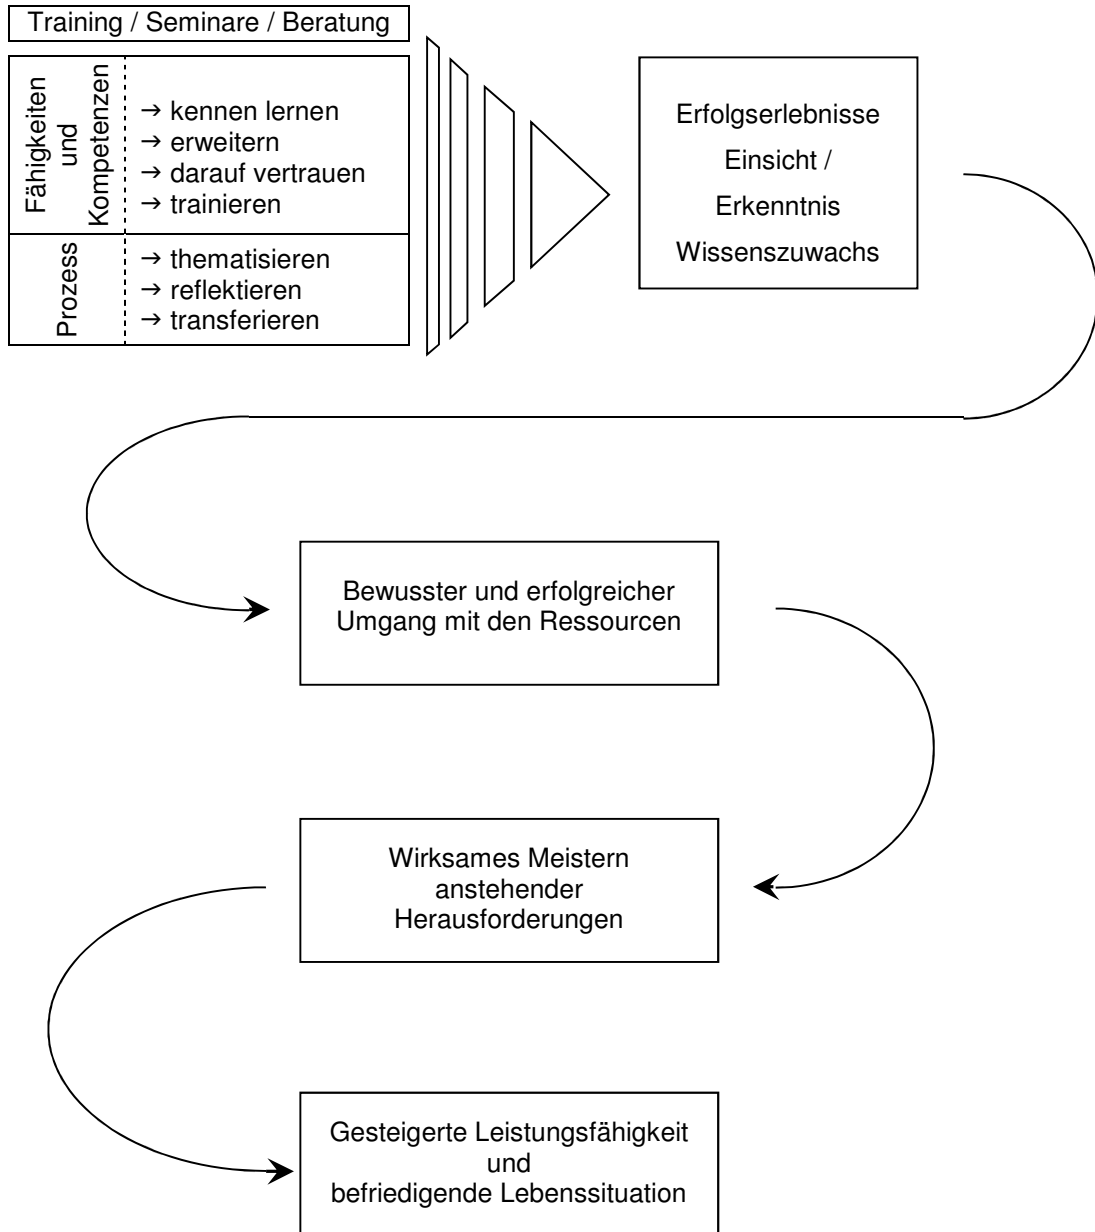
Training / Seminare / Beratung

Fähigkeiten und Kompetenzen

→ kennen lernen
→ erweitern
→ darauf vertrauen
→ trainieren

Prozess

→ thematisieren
→ reflektieren
→ transferieren

Erfolgserlebnisse
Einsicht / Erkenntnis
Wissenszuwachs

Bewusster und erfolgreicher Umgang mit den Ressourcen

Wirksames Meistern anstehender Herausforderungen

Gesteigerte Leistungsfähigkeit und befriedigende Lebenssituation